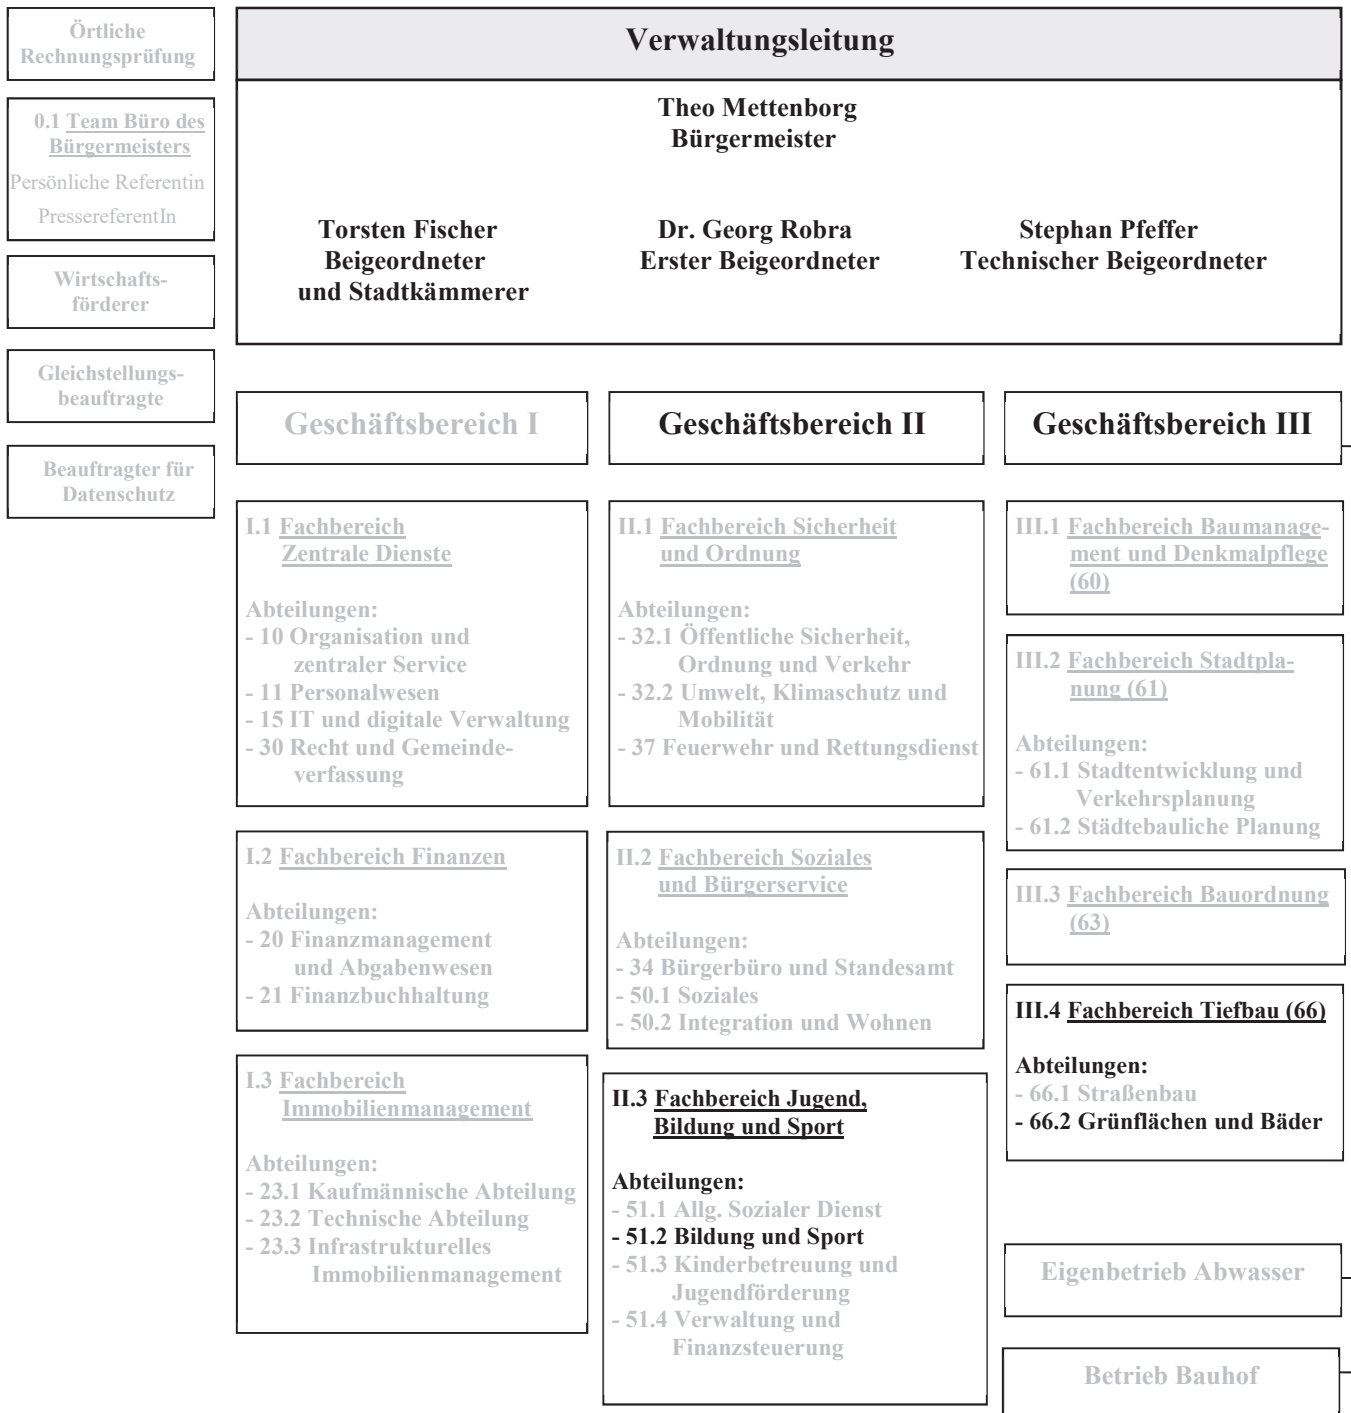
Örtliche Rechnungsprüfung

0.1 Team Büro des Bürgermeisters
Persönliche Referentin
PressereferentIn

Wirtschaftsförderer

Gleichstellungsbeauftragte

Beauftragter für Datenschutz

Verwaltungsleitung

Theo Mettenborg
Bürgermeister

Torsten Fischer
Beigeordneter
und Stadtkämmerer

Dr. Georg Robra
Erster Beigeordneter

Stephan Pfeffer
Technischer Beigeordneter

Geschäftsbereich I

Geschäftsbereich II

Geschäftsbereich III

I.1 Fachbereich Zentrale Dienste

Abteilungen:
- 10 Organisation und zentraler Service
- 11 Personalwesen
- 15 IT und digitale Verwaltung
- 30 Recht und Gemeindeverfassung

I.2 Fachbereich Finanzen

Abteilungen:
- 20 Finanzmanagement und Abgabenwesen
- 21 Finanzbuchhaltung

I.3 Fachbereich Immobilienmanagement

Abteilungen:
- 23.1 Kaufmännische Abteilung
- 23.2 Technische Abteilung
- 23.3 Infrastrukturelles Immobilienmanagement

II.1 Fachbereich Sicherheit und Ordnung

Abteilungen:
- 32.1 Öffentliche Sicherheit, Ordnung und Verkehr
- 32.2 Umwelt, Klimaschutz und Mobilität
- 37 Feuerwehr und Rettungsdienst

II.2 Fachbereich Soziales und Bürgerservice

Abteilungen:
- 34 Bürgerbüro und Standesamt
- 50.1 Soziales
- 50.2 Integration und Wohnen

II.3 Fachbereich Jugend, Bildung und Sport

Abteilungen:
- 51.1 Allg. Sozialer Dienst
- 51.2 Bildung und Sport
- 51.3 Kinderbetreuung und Jugendförderung
- 51.4 Verwaltung und Finanzsteuerung

III.1 Fachbereich Baumanagement und Denkmalpflege (60)

III.2 Fachbereich Stadtplanung (61)

Abteilungen:
- 61.1 Stadtentwicklung und Verkehrsplanung
- 61.2 Städtebauliche Planung

III.3 Fachbereich Bauordnung (63)

III.4 Fachbereich Tiefbau (66)

Abteilungen:
- 66.1 Straßenbau
- 66.2 Grünflächen und Bäder

Eigenbetrieb Abwasser

Betrieb Bauhof